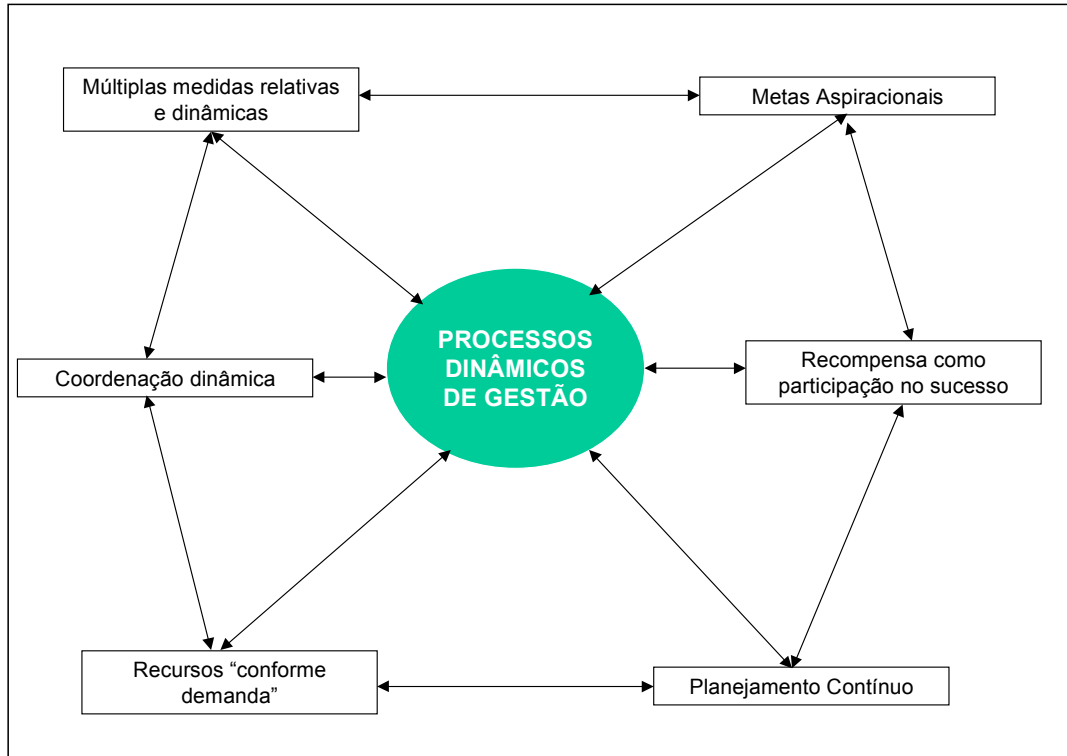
Múltiplas medidas relativas e dinâmicas

Metas Aspiracionais

PROCESSOS DINÂMICOS DE GESTÃO

Coordenação dinâmica

Recompensa como participação no sucesso

Recursos “conforme demanda”

Planejamento Contínuo